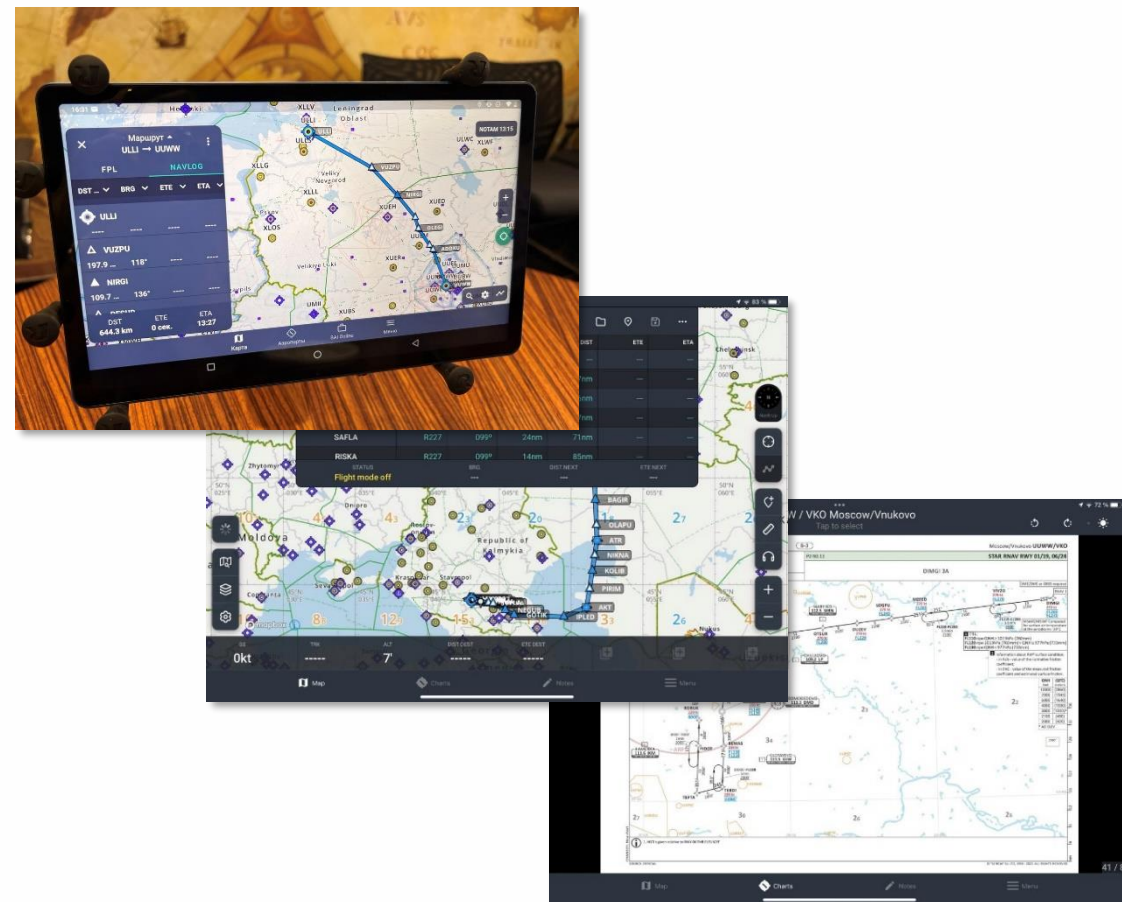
Маршрут
ULLI → UUWW
FPL
NAVLOG
DST
BRG
ETE
ETA
ULLI
VUZPU
197.9
118°
NIRGI
109.7
136°
DST
644.3 km
ETE
0 сек.
ETA
13:27
NOTAM 13:15
Leningrad Oblast
Velikiy Novgorod
Карта
Аэропорты
Меню

DIST
ETE
ETA
SAFLA
R227
099°
24nm
71nm
RISKA
R227
099°
14nm
85nm
STATUS
Flight mode off
BRG
DIST NEXT
ETE NEXT
Moldova
Republic of Kalmykia
BAGIR
OLAPU
ATR
NIKNA
KOLIB
PIRIM
AKT
IPLED
GS
0kt
TRK
------
ALT
7'
DIST DEST
------
ETE DEST
------
Map
Charts
Notes
Menu

/ VKO Moscow/Vnukovo
Tap to select
Moscow/Vnukovo UUWW/VKO
STAR RNAV RWY 01/19, 06/24
OMGI 3A
Map
Charts
Notes
Menu
41 /